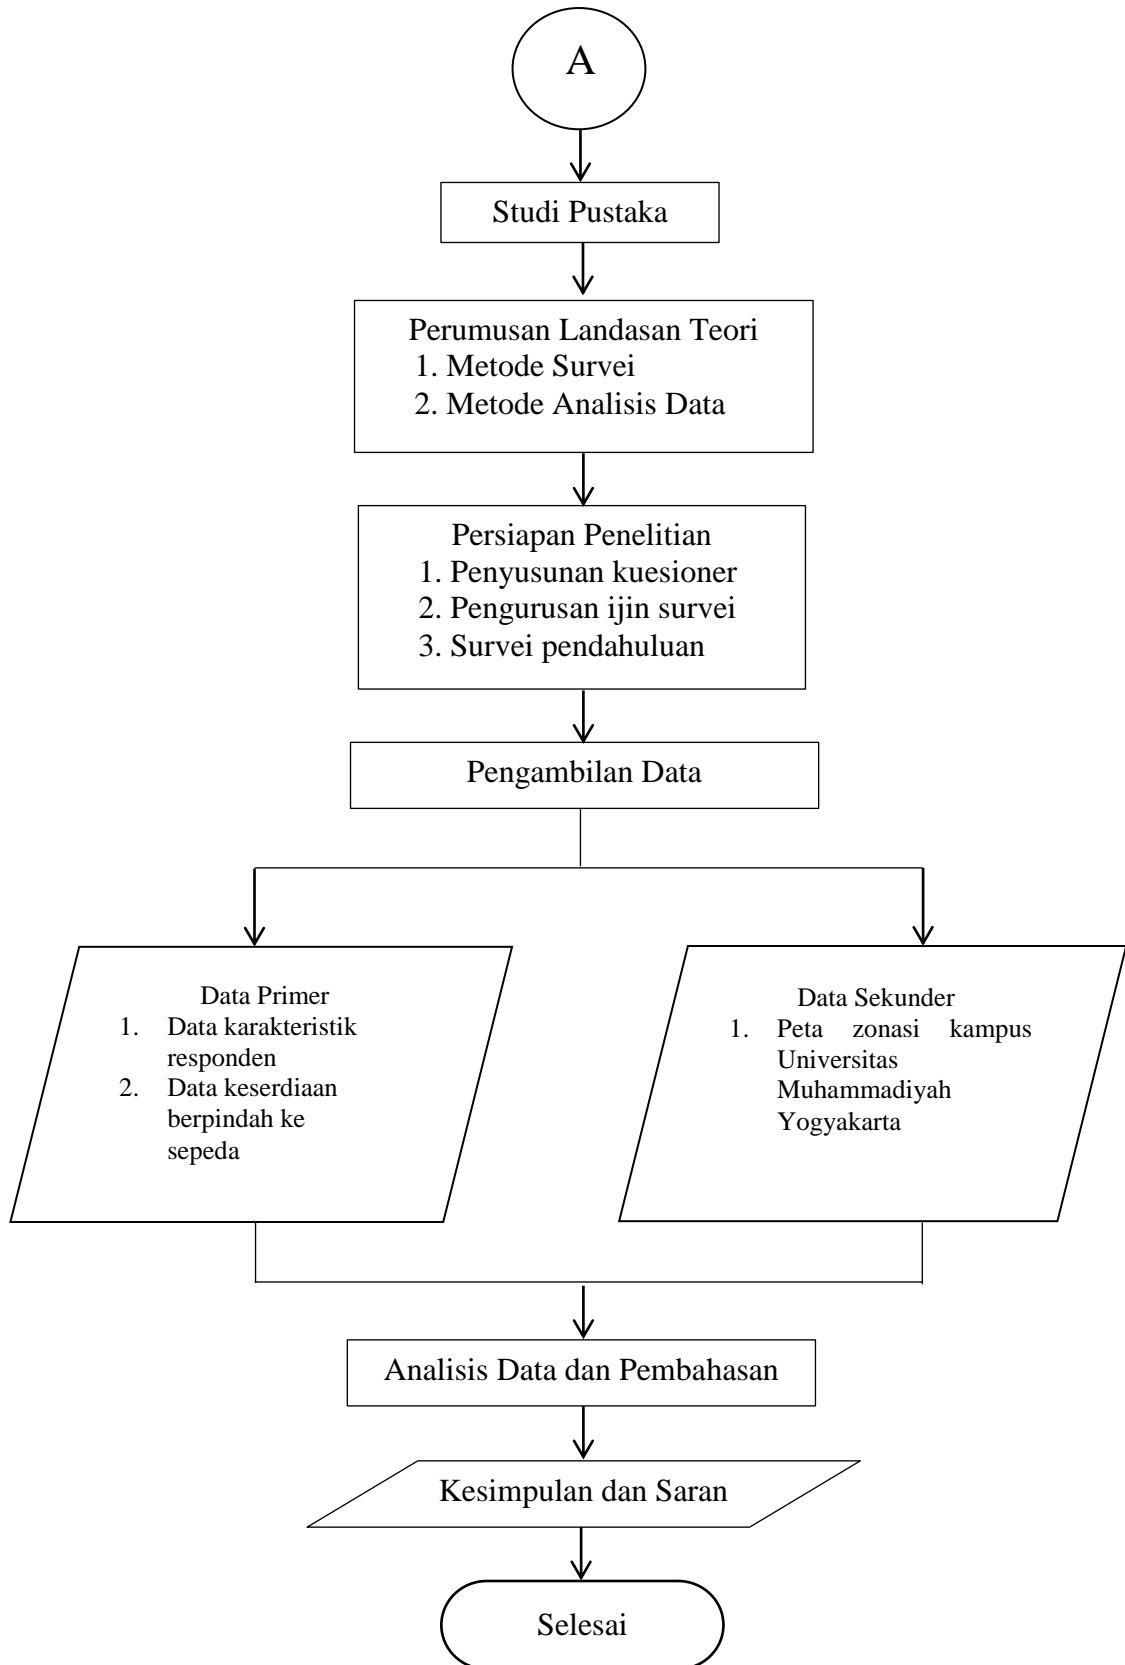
A

Studi Pustaka

Perumusan Landasan Teori
1. Metode Survei
2. Metode Analisis Data

Persiapan Penelitian
1. Penyusunan kuesioner
2. Pengurusan ijin survei
3. Survei pendahuluan

Pengambilan Data

Data Primer
1. Data karakteristik responden
2. Data keserdiaan berpindah ke sepeda

Data Sekunder
1. Peta zonasi kampus Universitas Muhammadiyah Yogyakarta

Analisis Data dan Pembahasan

Kesimpulan dan Saran

Selesai